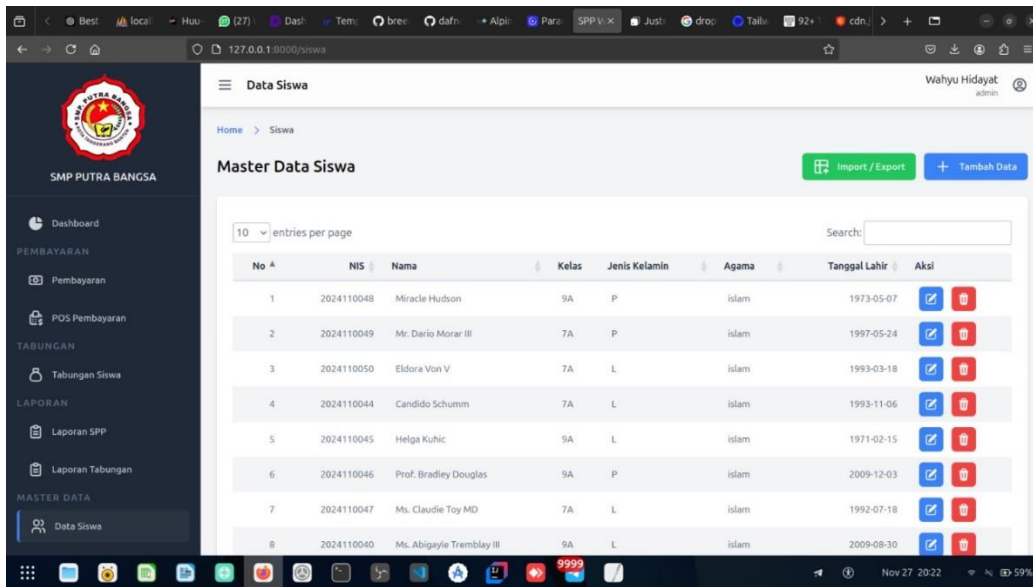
Best | local | Huu | (27) | Dash | Temp | bree | dafn | Alpin | Para | SPP V × | Just | drop | Tailw | 92+ | cdn.j

127.0.0.1:8000/siswa

SMP PUTRA BANGSA

Dashboard
PEMBAYARAN
Pembayaran
POS Pembayaran
TABUNGAN
Tabungan Siswa
LAPORAN
Laporan SPP
Laporan Tabungan
MASTER DATA
Data Siswa

Data Siswa

Wahyu Hidayat
admin

Home > Siswa

Master Data Siswa

Import / Export
+ Tambah Data

10 entries per page

Search:

| No | NIS | Nama | Kelas | Jenis Kelamin | Agama | Tanggal Lahir | Aksi |
|---|---|---|---|---|---|---|---|
| 1 | 2024110048 | Miracle Hudson | 9A | P | islam | 1973-05-07 | |
| 2 | 2024110049 | Mr. Dario Morar III | 7A | P | islam | 1997-05-24 | |
| 3 | 2024110050 | Eldora Von V | 7A | L | islam | 1993-03-18 | |
| 4 | 2024110044 | Candido Schumm | 7A | L | islam | 1993-11-06 | |
| 5 | 2024110045 | Helga Kuhic | 9A | L | islam | 1971-02-15 | |
| 6 | 2024110046 | Prof. Bradley Douglas | 9A | P | islam | 2009-12-03 | |
| 7 | 2024110047 | Ms. Claudie Toy MD | 7A | L | islam | 1992-07-18 | |
| 8 | 2024110040 | Ms. Abigayle Tremblay III | 9A | L | islam | 2009-08-30 | |

9999

Nov 27 20:22
59%